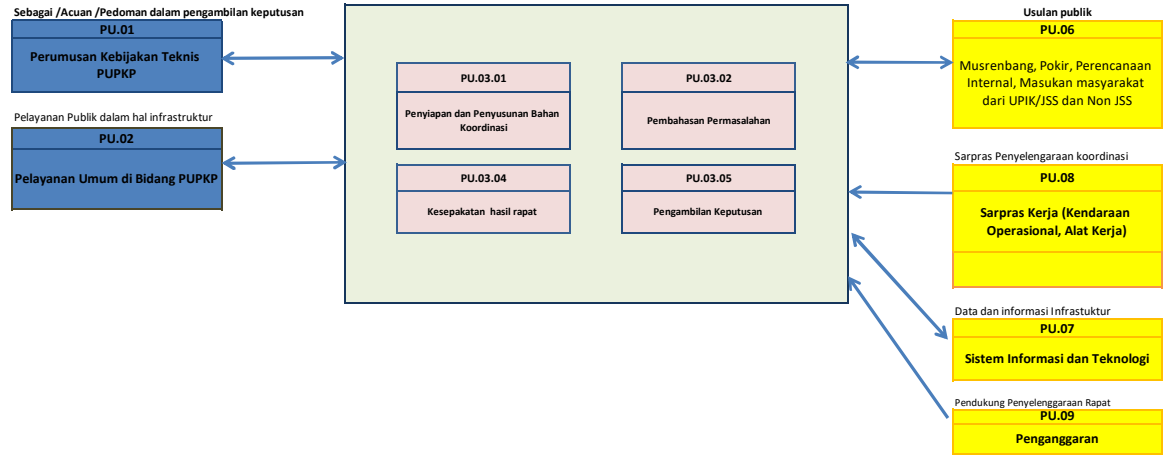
Sebagai /Acuan /Pedoman dalam pengambilan keputusan

PU.01

Perumusan Kebijakan Teknis PUPKP

Pelayanan Publik dalam hal infrastruktur

PU.02

Pelayanan Umum di Bidang PUPKP

PU.03.01

Penyiapan dan Penyusunan Bahan Koordinasi

PU.03.02

Pembahasan Permasalahan

PU.03.04

Kesepakatan hasil rapat

PU.03.05

Pengambilan Keputusan

Usulan publik

PU.06

Musrenbang, Pokir, Perencanaan Internal, Masukan masyarakat dari UPIK/JSS dan Non JSS

Sarpras Penyelengaraan koordinasi

PU.08

Sarpras Kerja (Kendaraan Operasional, Alat Kerja)

Data dan informasi Infrastuktur

PU.07

Sistem Informasi dan Teknologi

Pendukung Penyelenggaraan Rapat

PU.09

Penganggaran